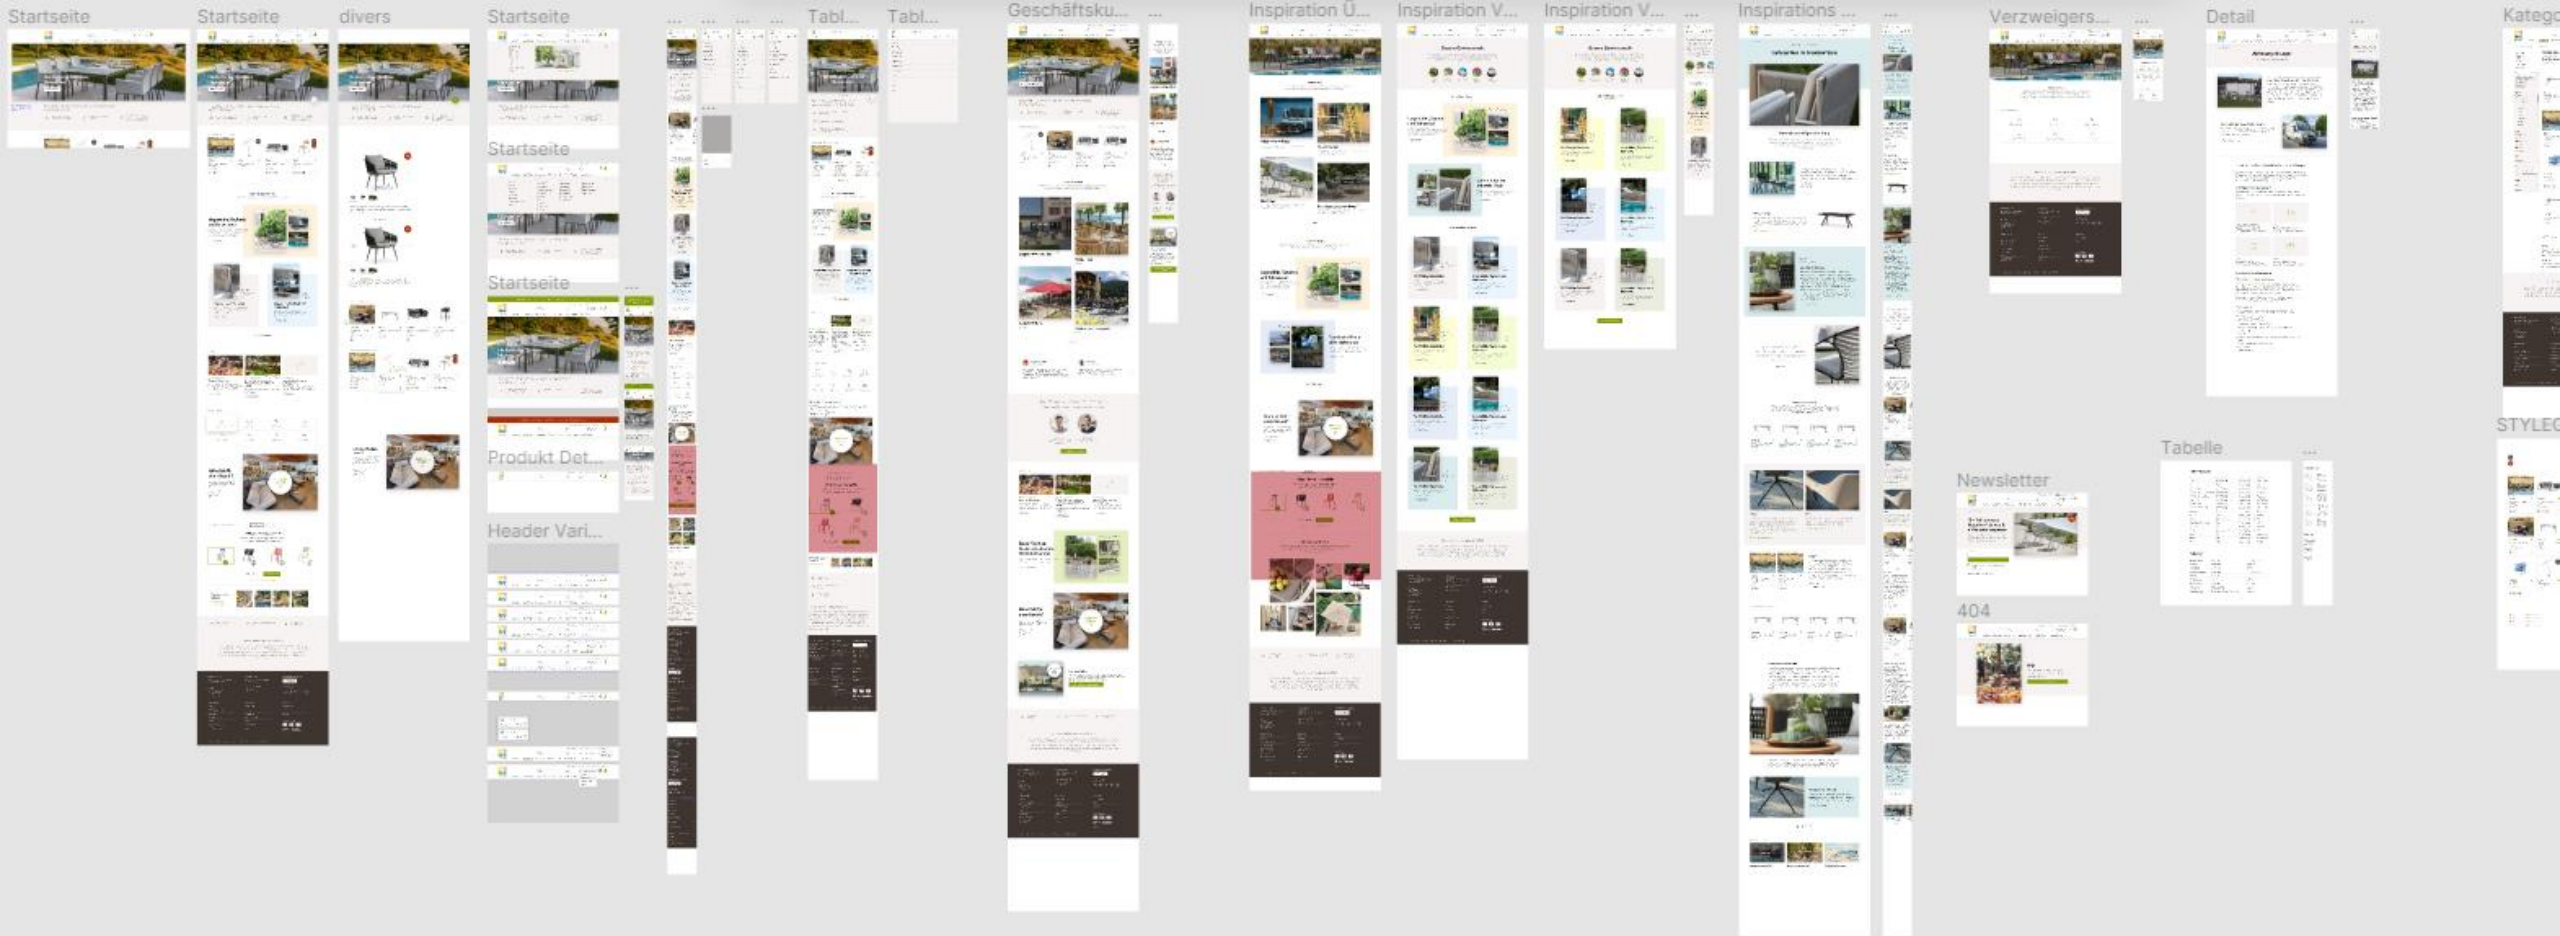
Startseite

Startseite

divers

Startseite

...

...

...

Tabl...

Tabl...

Geschäftsku...

...

Inspiration Ü...

Inspiration V...

Inspiration V...

...

Inspirations ...

...

Verzweigers...

...

Detail

...

Kateg

Startseite

Startseite

...

Produkt Det...

Header Vari...

Newsletter

404

Tabelle

...

STYLEG